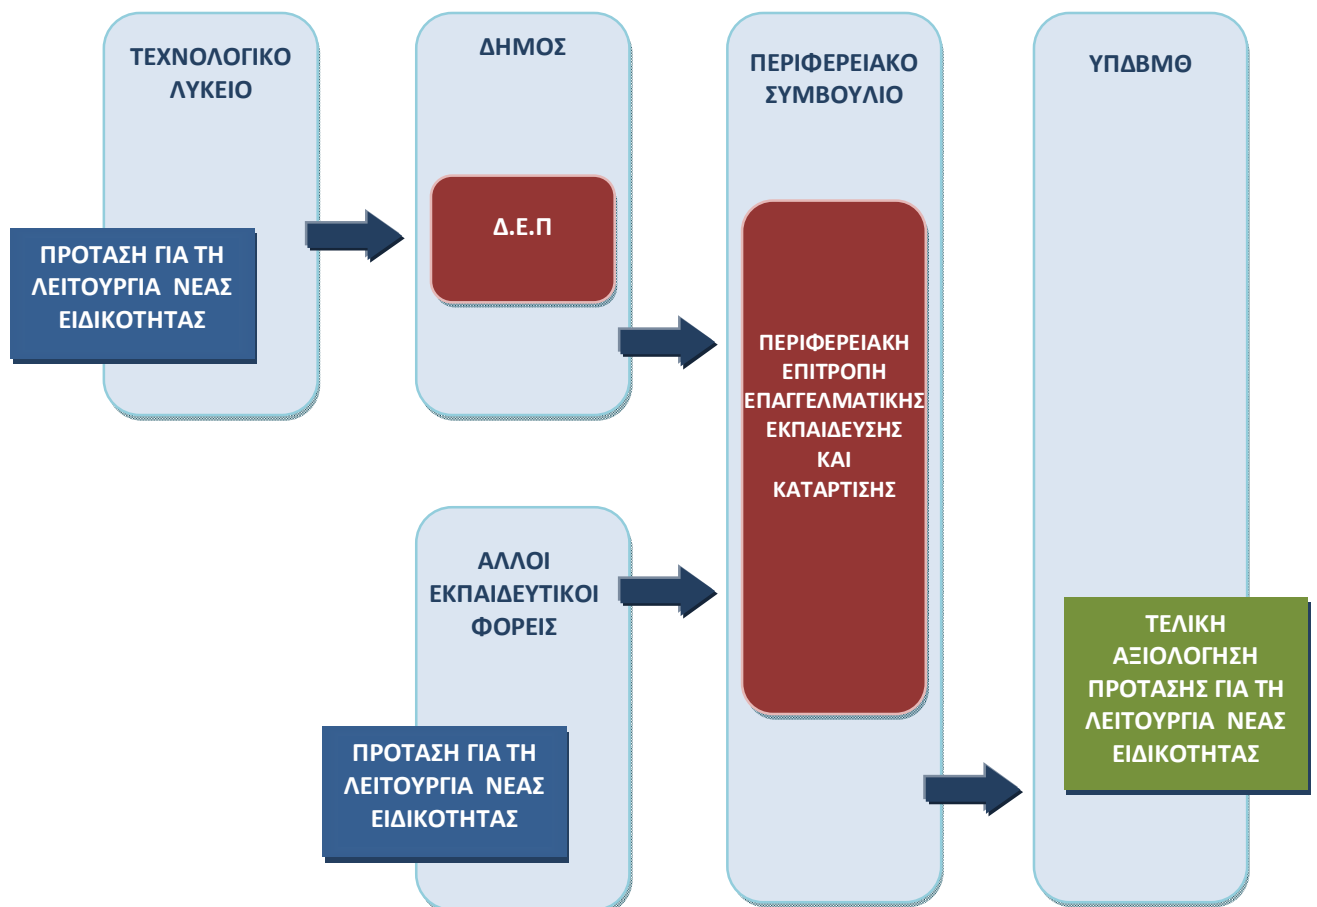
ΤΕΧΝΟΛΟΓΙΚΟ ΛΥΚΕΙΟ

ΠΡΟΤΑΣΗ ΓΙΑ ΤΗ ΛΕΙΤΟΥΡΓΙΑ ΝΕΑΣ ΕΙΔΙΚΟΤΗΤΑΣ

ΔΗΜΟΣ

Δ.Ε.Π

ΑΛΛΟΙ ΕΚΠΑΙΔΕΥΤΙΚΟΙ ΦΟΡΕΙΣ

ΠΡΟΤΑΣΗ ΓΙΑ ΤΗ ΛΕΙΤΟΥΡΓΙΑ ΝΕΑΣ ΕΙΔΙΚΟΤΗΤΑΣ

ΠΕΡΙΦΕΡΕΙΑΚΟ ΣΥΜΒΟΥΛΙΟ

ΠΕΡΙΦΕΡΕΙΑΚΗ ΕΠΙΤΡΟΠΗ ΕΠΑΓΓΕΛΜΑΤΙΚΗΣ ΕΚΠΑΙΔΕΥΣΗΣ ΚΑΙ ΚΑΤΑΡΤΙΣΗΣ

ΥΠΔΒΜΘ

ΤΕΛΙΚΗ ΑΞΙΟΛΟΓΗΣΗ ΠΡΟΤΑΣΗΣ ΓΙΑ ΤΗ ΛΕΙΤΟΥΡΓΙΑ ΝΕΑΣ ΕΙΔΙΚΟΤΗΤΑΣ